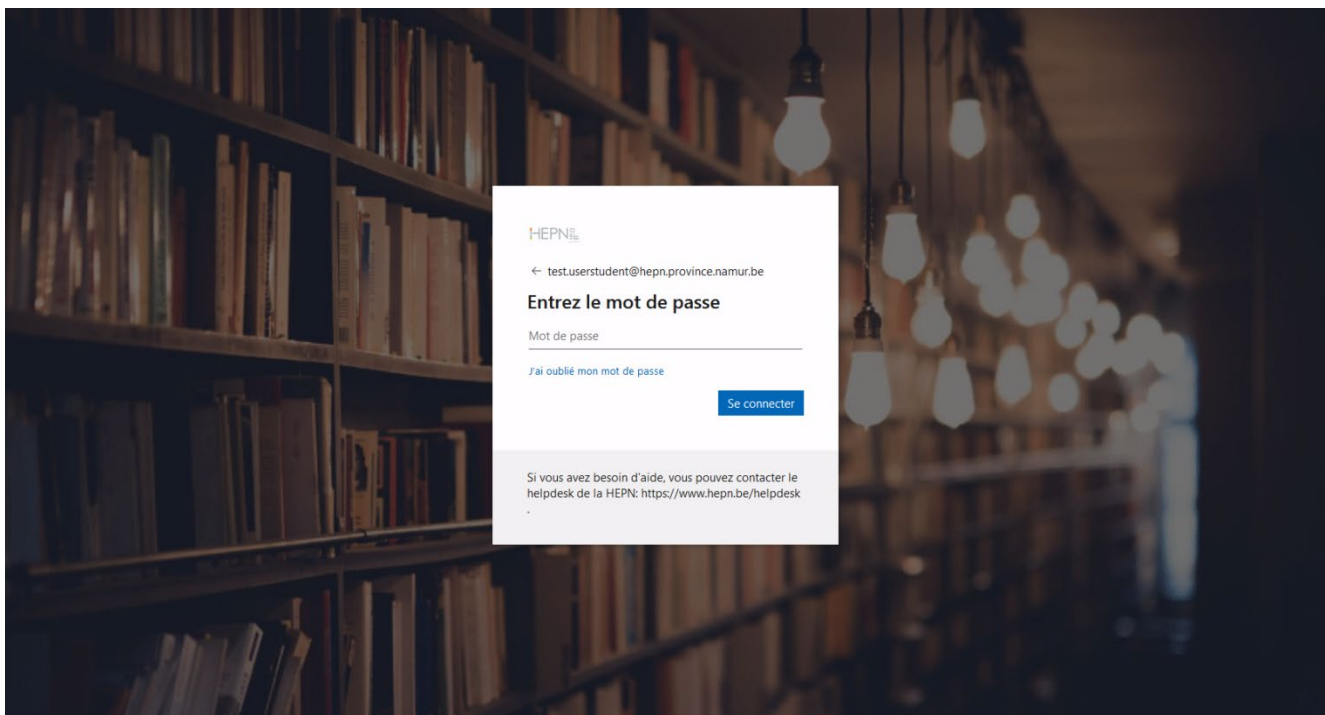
HEPN

← test.userstudent@hepn.province.namur.be

Entrez le mot de passe

Mot de passe

J'ai oublié mon mot de passe

Se connecter

Si vous avez besoin d'aide, vous pouvez contacter le helpdesk de la HEPN: https://www.hepn.be/helpdesk .